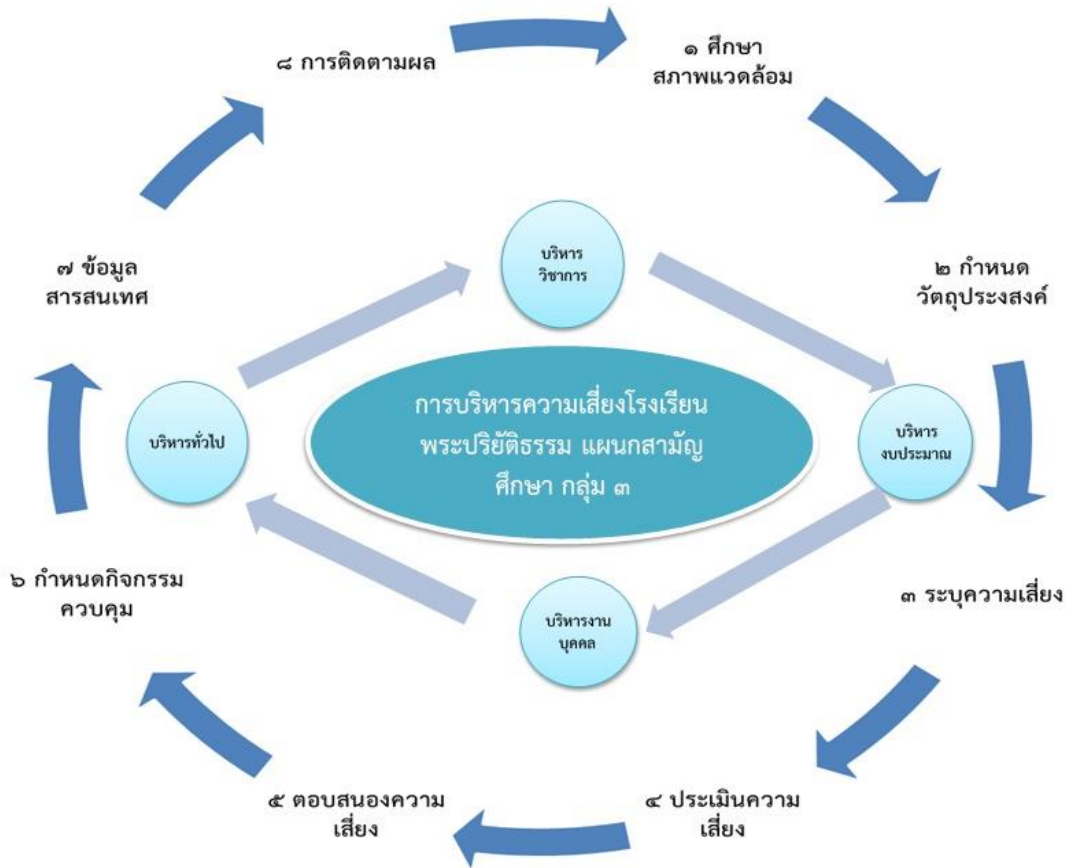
๘ การติดตามผล

๑ ศึกษา
สภาพแวดล้อม

๒ กำหนด
วัตถุประสงค์

๓ ระบุความเสี่ยง

๔ ประเมินความ
เสี่ยง

๕ ตอบสนองความ
เสี่ยง

๖ กำหนดกิจกรรม
ควบคุม

๗ ข้อมูล
สารสนเทศ

บริหาร
วิชาการ

บริหาร
งบประมาณ

บริหารงาน
บุคคล

บริหารทั่วไป

การบริหารความเสี่ยงโรงเรียน
พระปริยัติธรรม แผนกสามัญ
ศึกษา กลุ่ม ๓